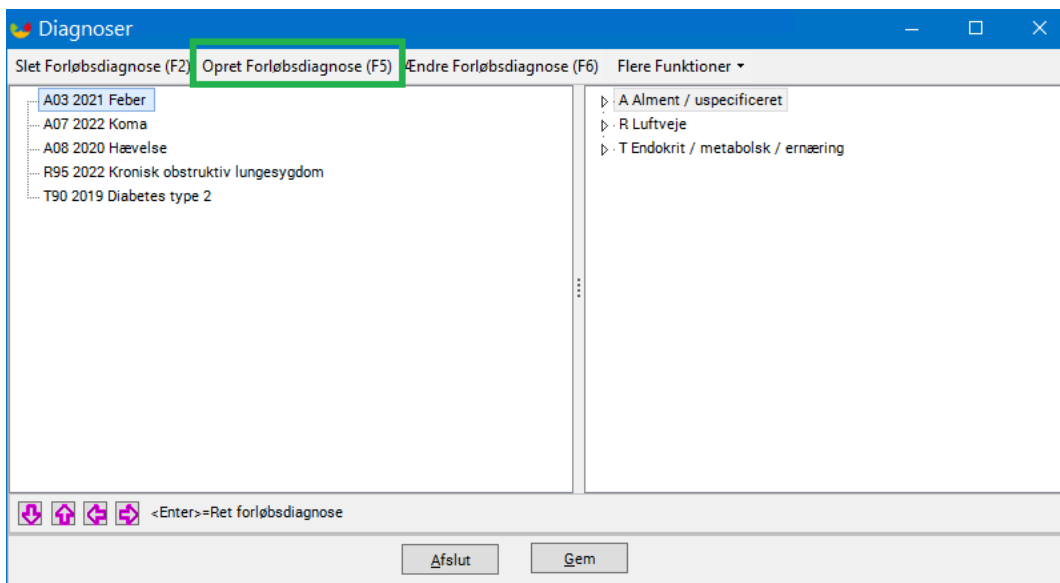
Diagnoser

Slet Forløbsdiagnose (F2) Opret Forløbsdiagnose (F5) Ændre Forløbsdiagnose (F6) Flere Funktioner

A03 2021 Feber
A07 2022 Koma
A08 2020 Hævelse
R95 2022 Kronisk obstruktiv lungesygdom
T90 2019 Diabetes type 2

A Alment / uspecificeret
R Luftveje
T Endokrit / metabolsk / ernæring

<Enter>=Ret forløbsdiagnose

Afslut Gem